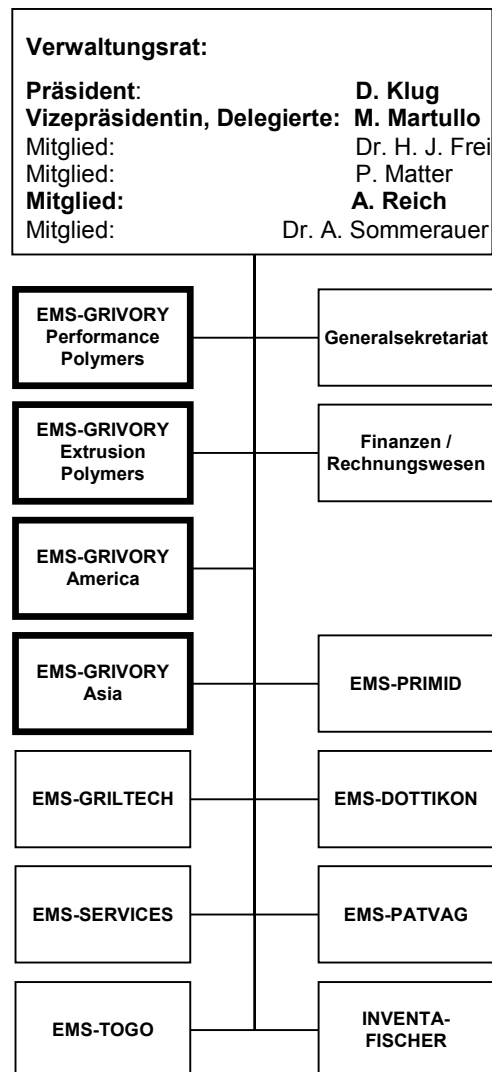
Verwaltungsrat:

Präsident: D. Klug
Vizepräsidentin, Delegierte: M. Martullo
Mitglied: Dr. H. J. Frei
Mitglied: P. Matter
Mitglied: A. Reich
Mitglied: Dr. A. Sommerauer

EMS-GRIVORY Performance Polymers

Generalsekretariat

EMS-GRIVORY Extrusion Polymers

Finanzen / Rechnungswesen

EMS-GRIVORY America

EMS-GRIVORY Asia

EMS-PRIMID

EMS-GRILTECH

EMS-DOTTIKON

EMS-SERVICES

EMS-PATVAG

EMS-TOGO

INVENTA-FISCHER